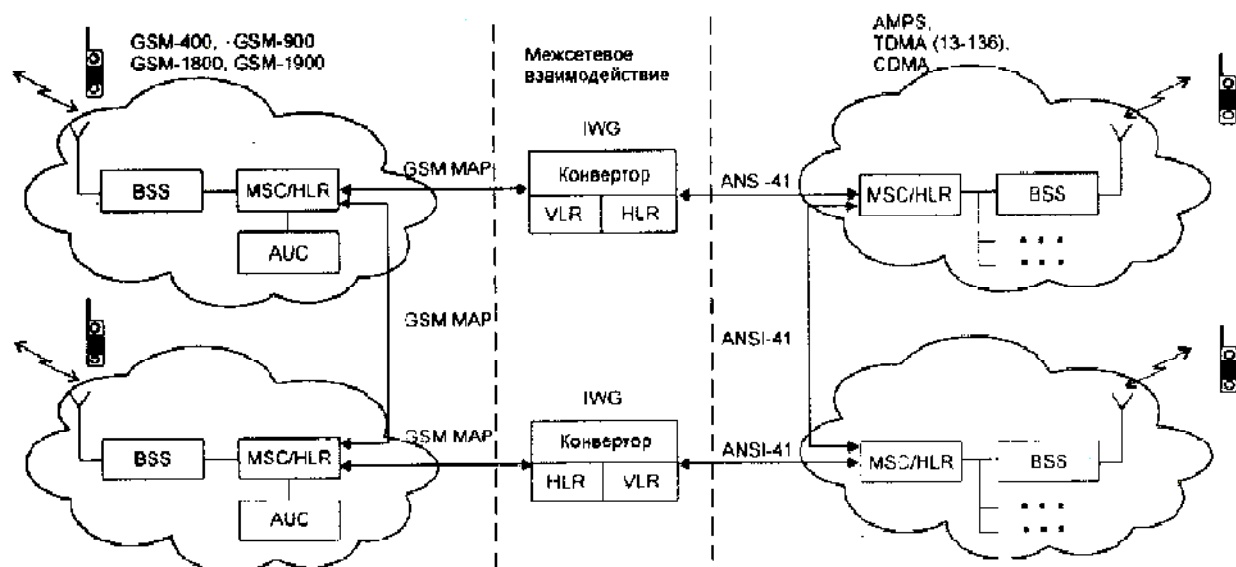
GSM-400, ·GSM-900
GSM-1800, GSM-1900

Межсетевое взаимодействие

AMPS,
TDMA (13-136),
CDMA

IWG

Конвертор

VLR | HLR

GSM MAP

ANS -41

BSS

MSC/HLR

AUC

MSC/HLR

BSS

GSM MAP

ANSI-41

IWG

Конвертор

HLR | VLR

GSM MAP

ANSI-41

BSS

MSC/HLR

AUC

MSC/HLR

BSS